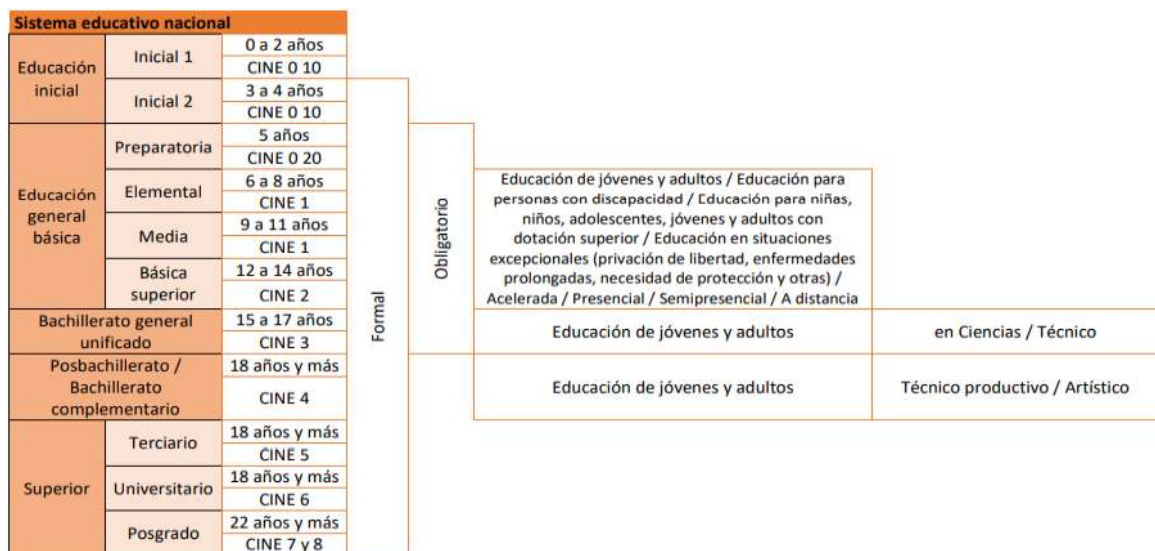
Sistema educativo nacional

| | | |
|---|---|---|
| Educación inicial | Inicial 1 | 0 a 2 años |
| | | CINE 0 10 |
| | Inicial 2 | 3 a 4 años |
| | | CINE 0 10 |
| Educación general básica | Preparatoria | 5 años |
| | | CINE 0 20 |
| | Elemental | 6 a 8 años |
| | | CINE 1 |
| | Media | 9 a 11 años |
| | | CINE 1 |
| | Básica superior | 12 a 14 años |
| | | CINE 2 |
| Bachillerato general unificado | | 15 a 17 años |
| | | CINE 3 |
| Posbachillerato / Bachillerato complementario | | 18 años y más |
| | | CINE 4 |
| Superior | Terciario | 18 años y más |
| | | CINE 5 |
| | Universitario | 18 años y más |
| | | CINE 6 |
| | Posgrado | 22 años y más |
| | | CINE 7 y 8 |

Formal

Obligatorio

Educación de jóvenes y adultos / Educación para personas con discapacidad / Educación para niñas, niños, adolescentes, jóvenes y adultos con dotación superior / Educación en situaciones excepcionales (privación de libertad, enfermedades prolongadas, necesidad de protección y otras) / Acelerada / Presencial / Semipresencial / A distancia

| | |
|---|---|
| Educación de jóvenes y adultos | en Ciencias / Técnico |
| Educación de jóvenes y adultos | Técnico productivo / Artístico |